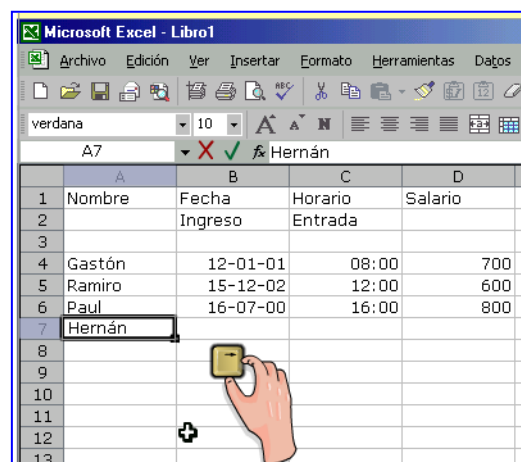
Microsoft Excel - Libro1

Archivo Edición Ver Insertar Formato Herramientas Datos

verdana 10 N

A7 fx Hernán

| | A | B | C | D |
|---|---|---|---|---|
| 1 | Nombre | Fecha | Horario | Salario |
| 2 | | Ingreso | Entrada | |
| 3 | | | | |
| 4 | Gastón | 12-01-01 | 08:00 | 700 |
| 5 | Ramiro | 15-12-02 | 12:00 | 600 |
| 6 | Paul | 16-07-00 | 16:00 | 800 |
| 7 | Hernán | | | |
| 8 | | | | |
| 9 | | | | |
| 10 | | | | |
| 11 | | | | |
| 12 | | | | |
| 13 | | | | |